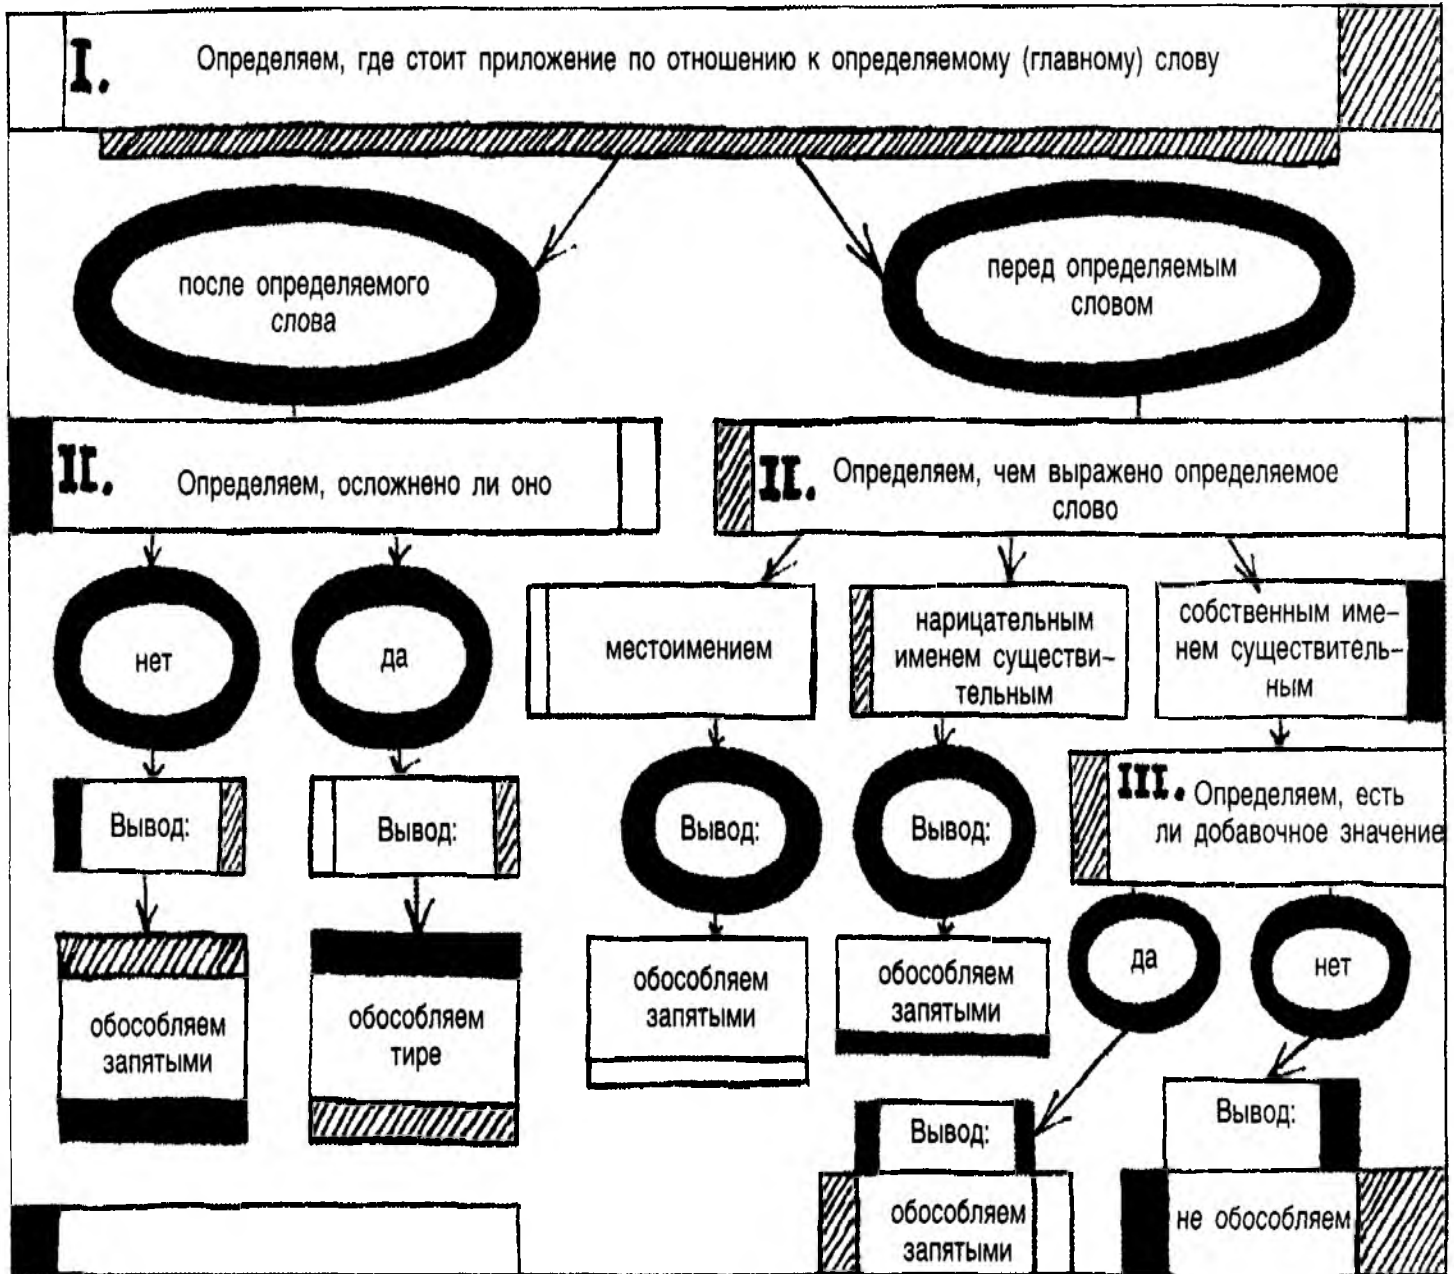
I. Определяем, где стоит приложение по отношению к определяемому (главному) слову

после определяемого слова

перед определяемым словом

II. Определяем, осложнено ли оно

нет

да

Вывод:

Вывод:

обособляем запятыми

обособляем тире

II. Определяем, чем выражено определяемое слово

местоимением

нарицательным именем существительным

собственным именем существительным

Вывод:

Вывод:

обособляем запятыми

обособляем запятыми

III. Определяем, есть ли добавочное значение

да

нет

Вывод:

Вывод:

обособляем запятыми

не обособляем